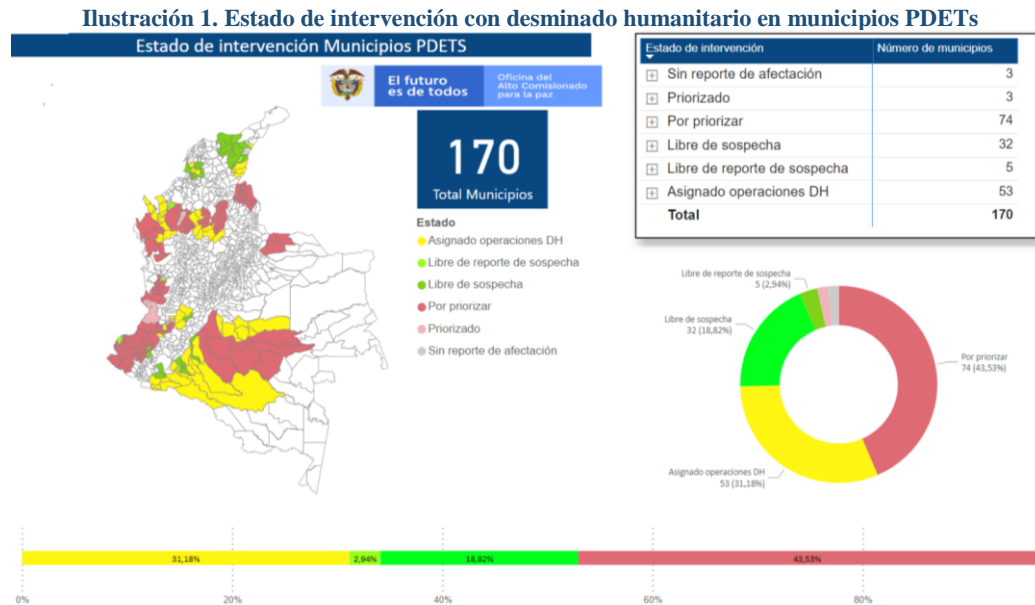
Ilustración 1. Estado de intervención con desminado humanitario en municipios PDETs

Estado de intervención Municipios PDETS

El futuro es de todos

Oficina del Alto Comisionado para la paz

170
Total Municipios

Estado
Asignado operaciones DH
Libre de reporte de sospecha
Libre de sospecha
Por priorizar
Priorizado
Sin reporte de afectación

| Estado de intervención | Número de municipios |
|---|---|
| Sin reporte de afectación | 3 |
| Priorizado | 3 |
| Por priorizar | 74 |
| Libre de sospecha | 32 |
| Libre de reporte de sospecha | 5 |
| Asignado operaciones DH | 53 |
| Total | 170 |

Libre de reporte de sospecha 5 (2,94%)
Libre de sospecha 32 (18,82%)
Por priorizar 74 (43,53%)
Asignado operaciones DH 53 (31,18%)

31,18%
2,94%
18,82%
43,53%

0%
20%
40%
60%
80%